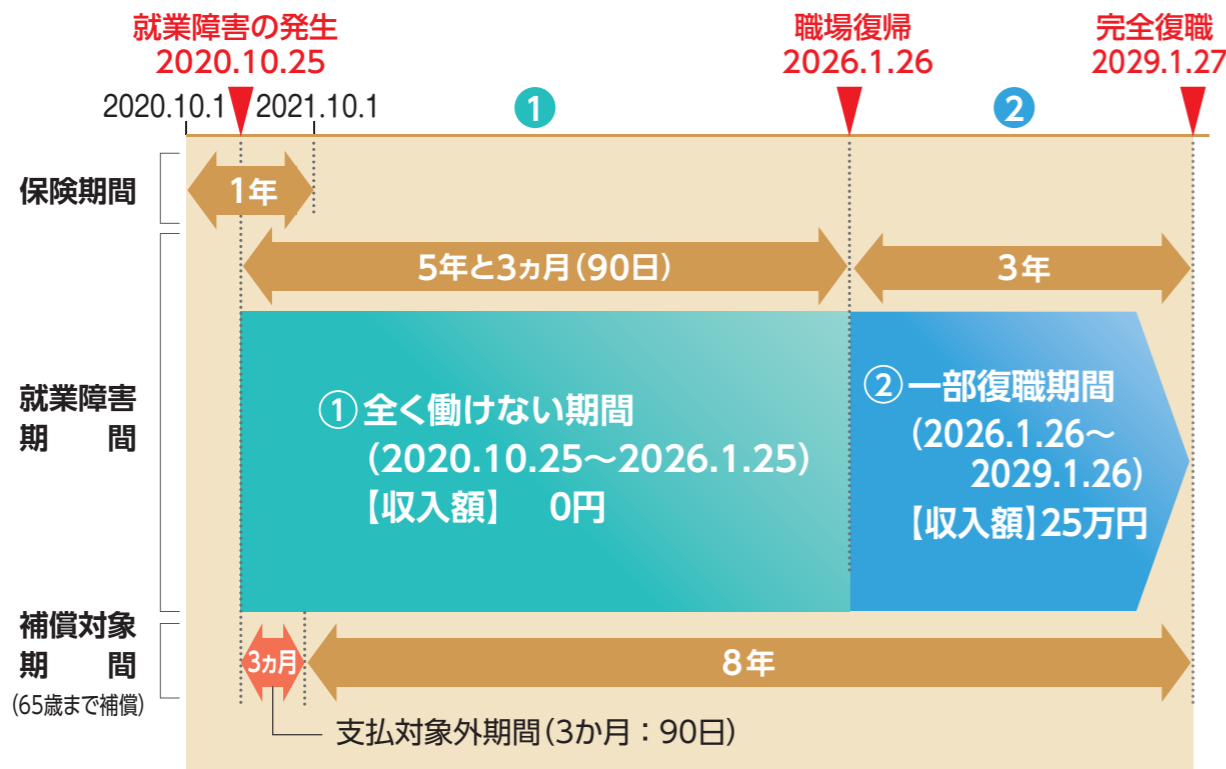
就業障害の発生
2020.10.25

職場復帰
2026.1.26

完全復職
2029.1.27

2020.10.1 2021.10.1

1

2

保険期間

1年

5年と3ヵ月(90日)

3年

就業障害期間

① 全く働けない期間
(2020.10.25～2026.1.25)
【収入額】 0円

② 一部復職期間
(2026.1.26～2029.1.26)
【収入額】25万円

補償対象期間
(65歳まで補償)

3ヵ月

8年

支払対象外期間(3か月：90日)